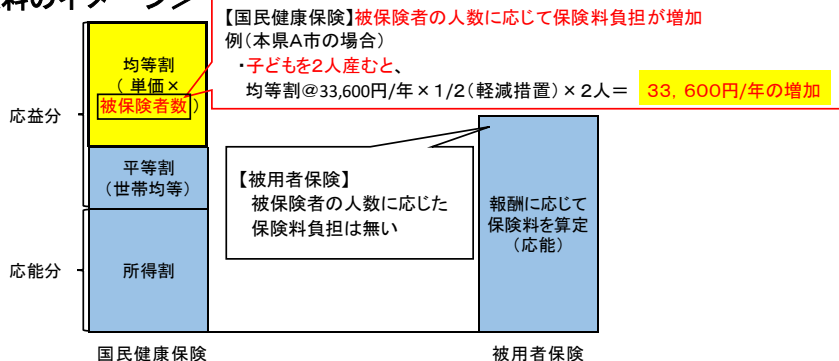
料のイメージ

【国民健康保険】被保険者の人数に応じて保険料負担が増加
例（本県A市の場合）
・子どもを2人産むと、
均等割@33,600円/年 × 1/2（軽減措置）× 2人＝ 33，600円/年の増加

均等割
（単価×
被保険者数）

応益分

平等割
（世帯均等）

【被用者保険】
被保険者の人数に応じた
保険料負担は無い

報酬に応じて
保険料を算定
（応能）

応能分

所得割

国民健康保険

被用者保険